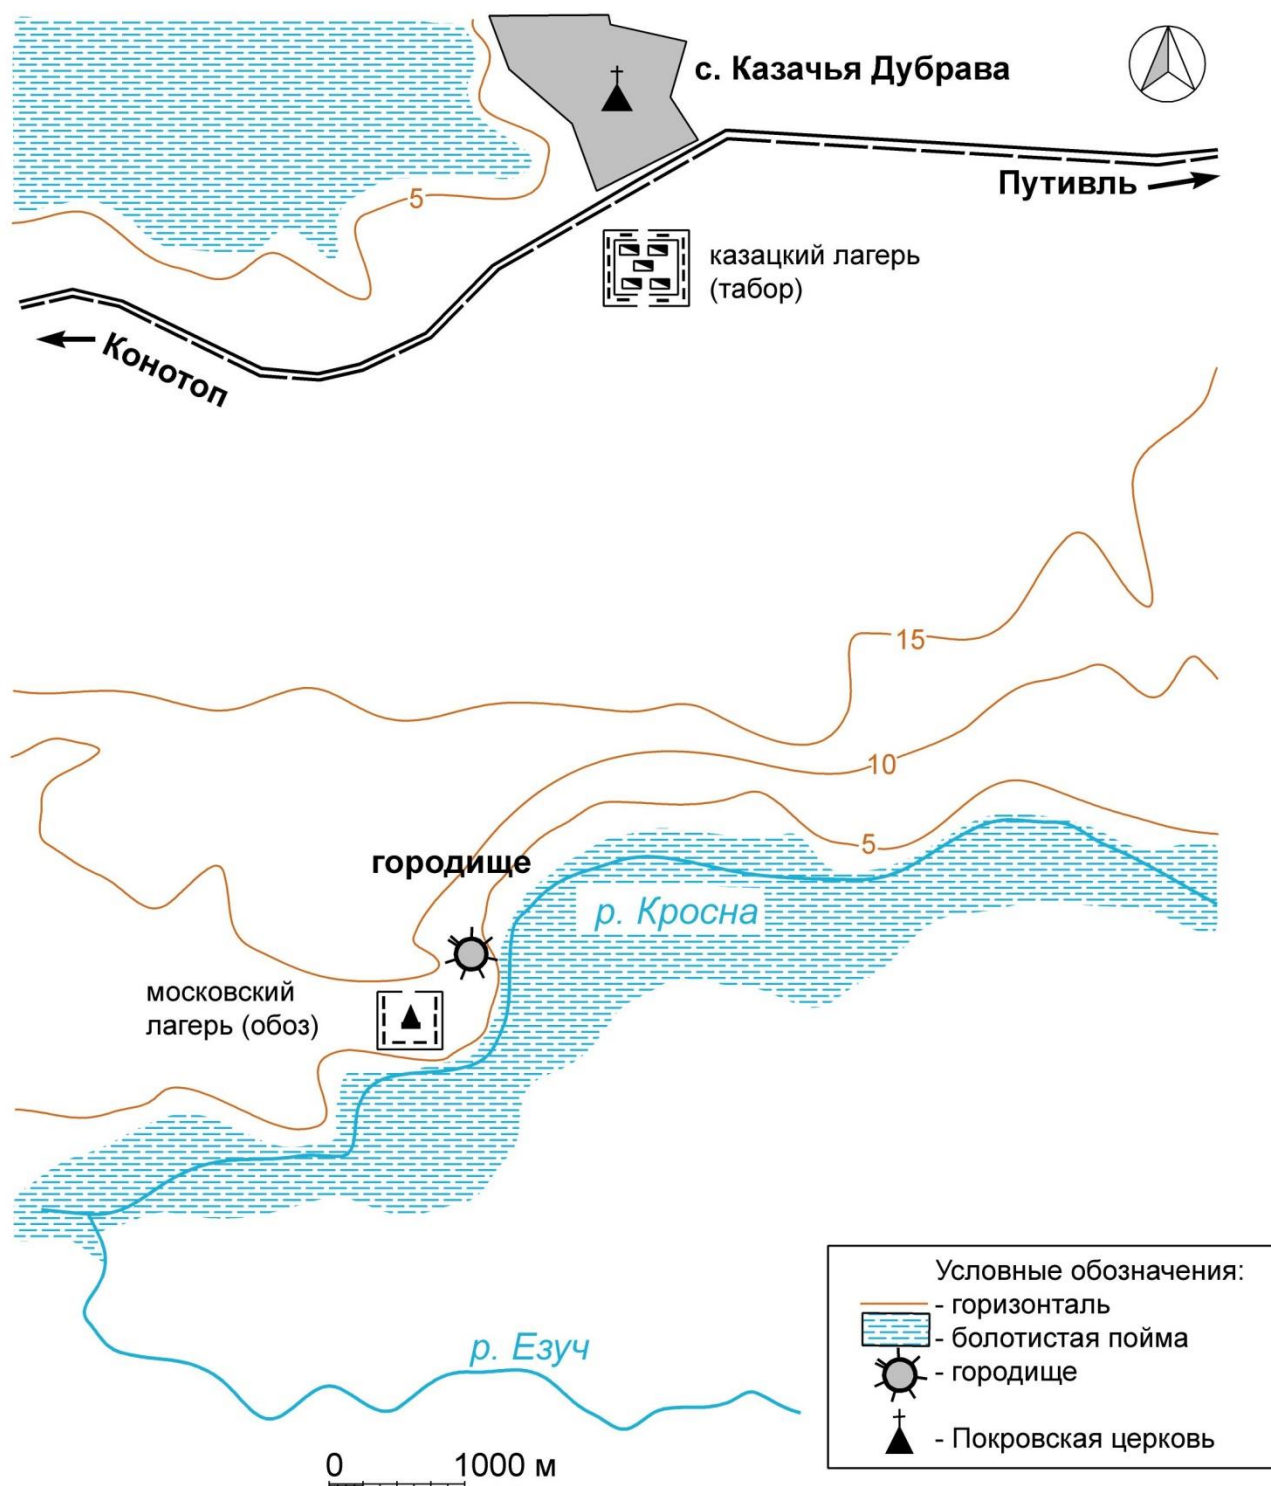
с. Казачья Дубрава

Путивль

5

казацкий лагерь (табор)

Конотоп

15

10

5

городище

р. Кросна

московский лагерь (обоз)

р. Езуч

Условные обозначения:
- горизонталь
- болотистая пойма
- городище
- Покровская церковь

0 1000 м